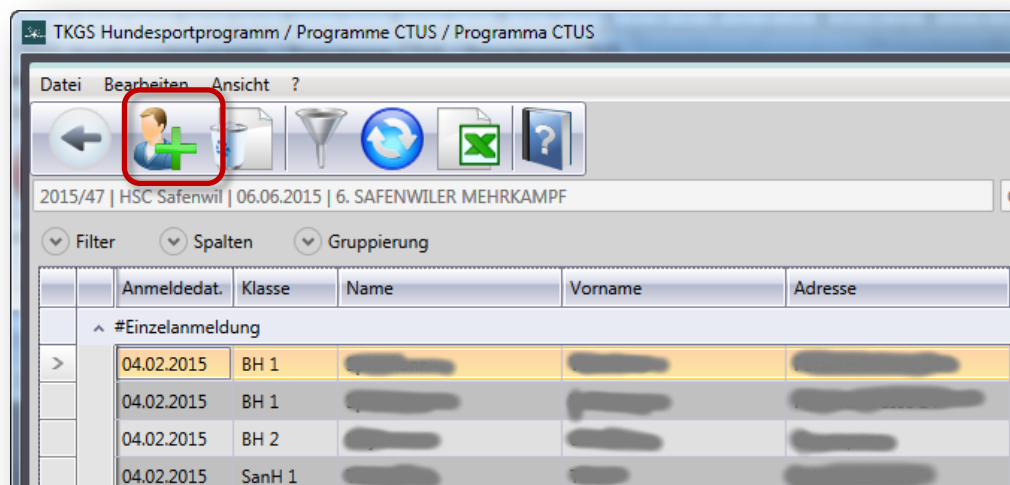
TKGS Hundesportprogramm / Programme CTUS / Programma CTUS

Datei Bearbeiten Ansicht ?

2015/47 | HSC Safenwil | 06.06.2015 | 6. SAFENWILER MEHRKAMPF

Filter Spalten Gruppierung

| | | Anmeldedat. | Klasse | Name | Vorname | Adresse |
|---|---|---|---|---|---|---|
| | ^ #Einzelanmeldung | | | | | |
| > | | 04.02.2015 | BH 1 | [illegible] | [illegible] | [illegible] |
| | | 04.02.2015 | BH 1 | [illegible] | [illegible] | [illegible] |
| | | 04.02.2015 | BH 2 | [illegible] | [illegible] | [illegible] |
| | | 04.02.2015 | SanH 1 | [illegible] | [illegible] | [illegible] |